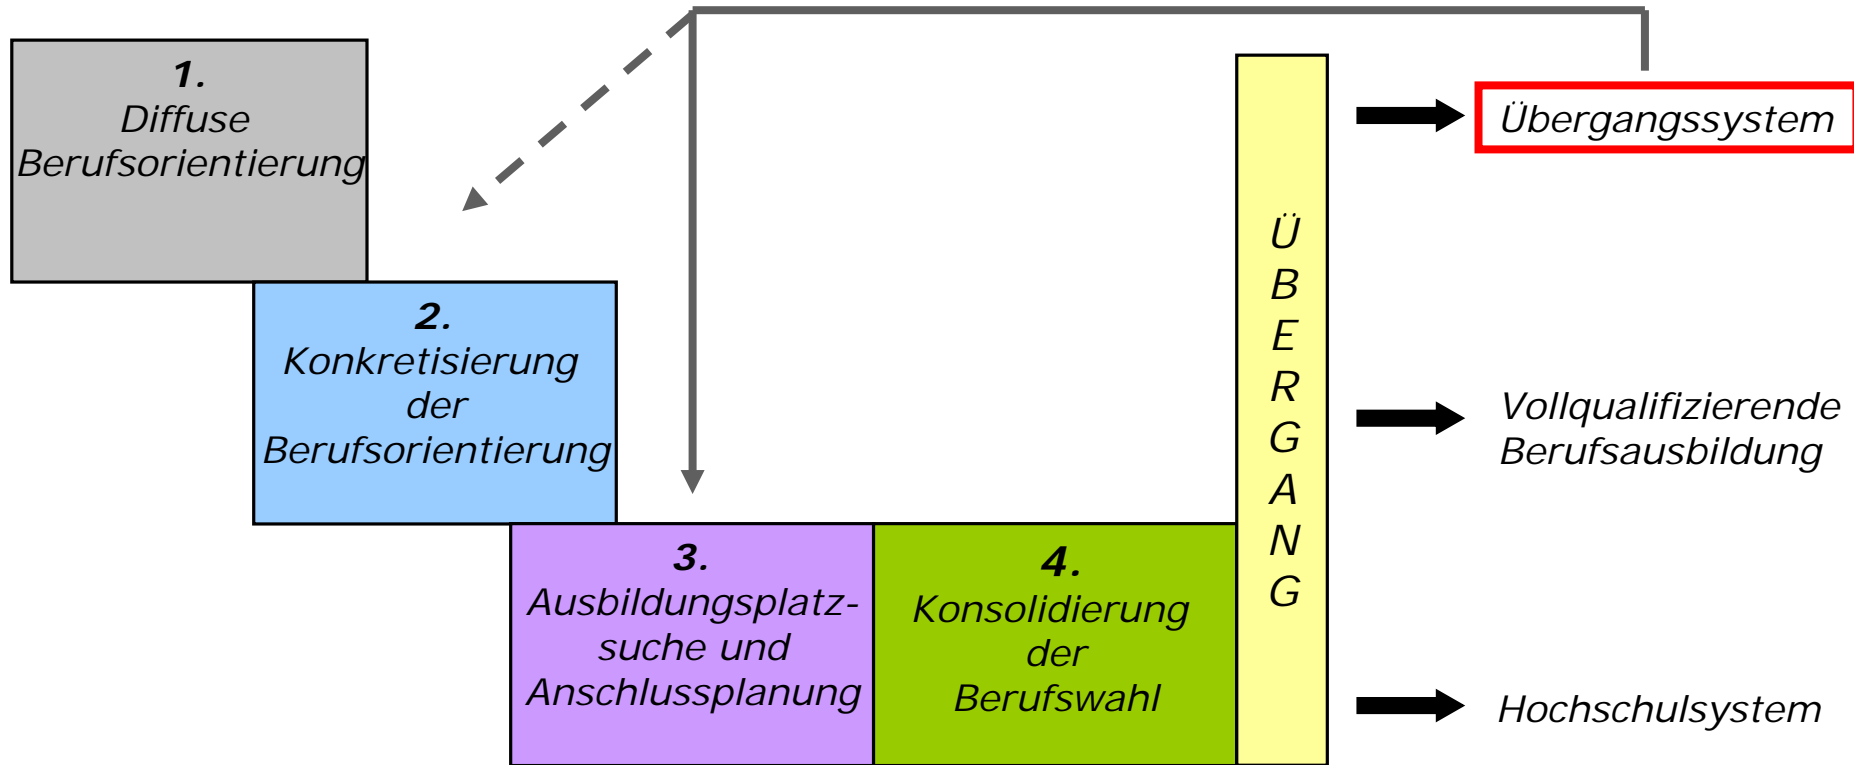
1.
Diffuse Berufsorientierung

2.
Konkretisierung der Berufsorientierung

3.
Ausbildungsplatzsuche und Anschlussplanung

4.
Konsolidierung der Berufswahl

ÜBERGANG

Übergangssystem

Vollqualifizierende Berufsausbildung

Hochschulsystem